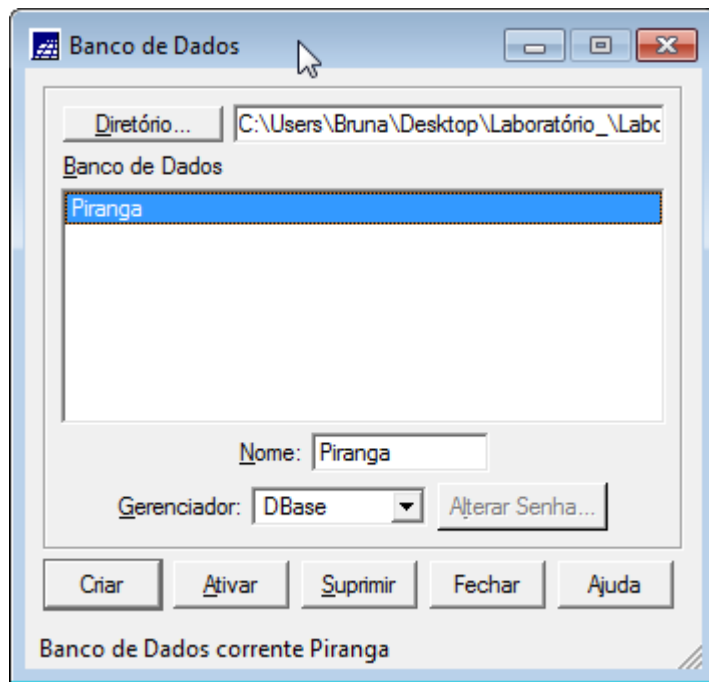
Banco de Dados

Diretório... C:\Users\Bruna\Desktop\Laboratório_\Labo

Banco de Dados

Piranga

Nome: Piranga

Gerenciador: DBase

Alterar Senha...

Criar

Ativar

Suprimir

Fechar

Ajuda

Banco de Dados corrente Piranga